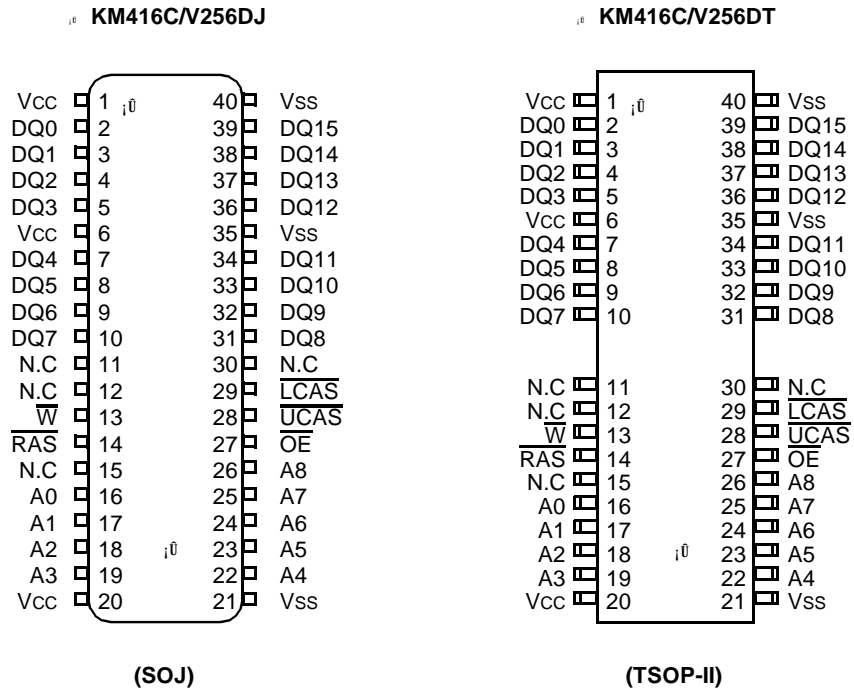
¡Ü KM416C/V256DJ

¡Ü KM416C/V256DT

Vcc 1 ¡Û 40 Vss
DQ0 2 39 DQ15
DQ1 3 38 DQ14
DQ2 4 37 DQ13
DQ3 5 36 DQ12
Vcc 6 35 Vss
DQ4 7 34 DQ11
DQ5 8 33 DQ10
DQ6 9 32 DQ9
DQ7 10 31 DQ8
N.C 11 30 N.C
N.C 12 29 $\overline{LCAS}$
$\overline{W}$ 13 28 $\overline{UCAS}$
$\overline{RAS}$ 14 27 $\overline{OE}$
N.C 15 26 A8
A0 16 25 A7
A1 17 24 A6
A2 18 ¡Û 23 A5
A3 19 22 A4
Vcc 20 21 Vss

Vcc 1 ¡Û 40 Vss
DQ0 2 39 DQ15
DQ1 3 38 DQ14
DQ2 4 37 DQ13
DQ3 5 36 DQ12
Vcc 6 35 Vss
DQ4 7 34 DQ11
DQ5 8 33 DQ10
DQ6 9 32 DQ9
DQ7 10 31 DQ8
N.C 11 30 N.C
N.C 12 29 $\overline{LCAS}$
$\overline{W}$ 13 28 $\overline{UCAS}$
$\overline{RAS}$ 14 27 $\overline{OE}$
N.C 15 26 A8
A0 16 25 A7
A1 17 24 A6
A2 18 ¡Û 23 A5
A3 19 22 A4
Vcc 20 21 Vss

(SOJ)

(TSOP-II)